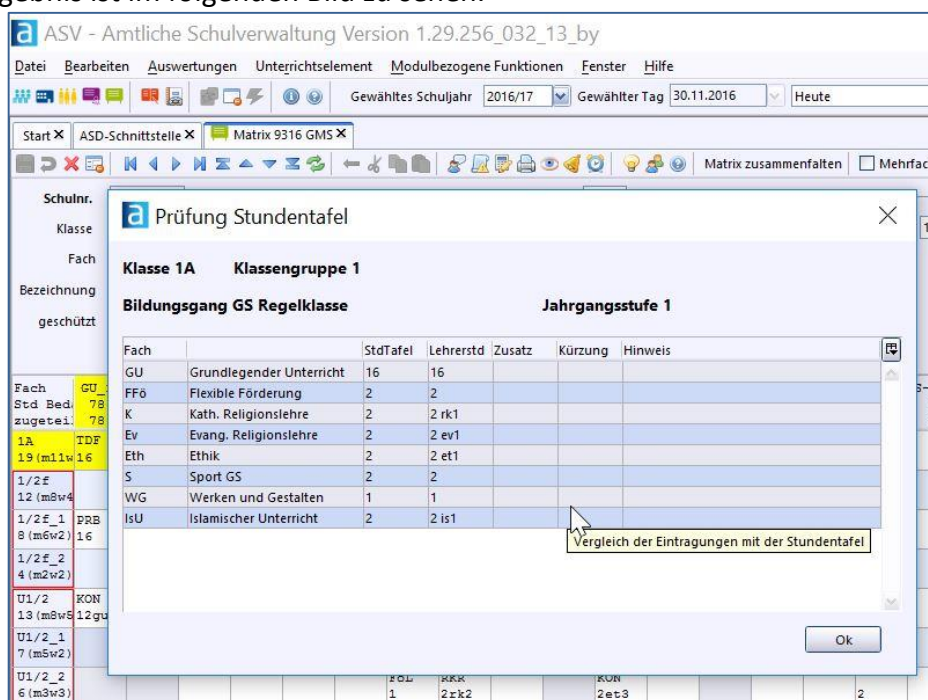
gebnis ist im folgenden Bild zu sehen:

ASV - Amtliche Schulverwaltung Version 1.29.256_032_13_by

Datei Bearbeiten Auswertungen Unterrichtselement Modulbezogene Funktionen Fenster Hilfe

Gewähltes Schuljahr 2016/17 Gewählter Tag 30.11.2016 Heute

Start × ASD-Schnittstelle × Matrix 9316 GMS ×

Matrix zusammenfalten Mehrfac

Schulnr.
Klasse
Fach
Bezeichnung
geschützt

Fach GU
Std Bed. 78
zugetei 78
1A TDF
19 (m11w 16
1/2f
12 (m8w4
1/2f_1 PRB
8 (m6w2) 16
1/2f_2
4 (m2w2)
U1/2 KON
13 (m8w5 12gu
U1/2_1
7 (m5w2)
U1/2_2
6 (m3w3)

FOL 1 RKR 2rk2 KON 2et3 2

Prüfung Stundentafel

Klasse 1A Klassengruppe 1

Bildungsgang GS Regelklasse Jahrgangsstufe 1

| Fach | | StdTafel | Lehrerstd | Zusatz | Kürzung | Hinweis |
|---|---|---|---|---|---|---|
| GU | Grundlegender Unterricht | 16 | 16 | | | |
| FFö | Flexible Förderung | 2 | 2 | | | |
| K | Kath. Religionslehre | 2 | 2 rk1 | | | |
| Ev | Evang. Religionslehre | 2 | 2 ev1 | | | |
| Eth | Ethik | 2 | 2 et1 | | | |
| S | Sport GS | 2 | 2 | | | |
| WG | Werken und Gestalten | 1 | 1 | | | |
| IsU | Islamischer Unterricht | 2 | 2 is1 | | | |

Vergleich der Eintragungen mit der Stundentafel

Ok